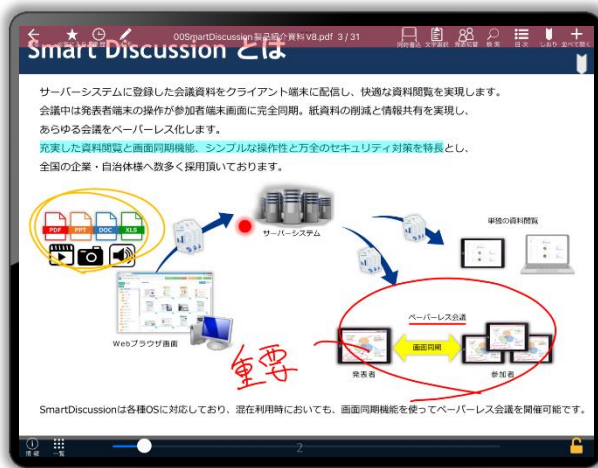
00SmartDiscussion製品紹介資料V8.pdf 3 / 31

Smart Discussion とは

サーバーシステムに登録した会議資料をクライアント端末に配信し、快適な資料閲覧を実現します。
会議中は発表者端末の操作が参加者端末画面に完全同期。紙資料の削減と情報共有を実現し、あらゆる会議をペーパーレス化します。

充実した資料閲覧と画面同期機能、シンプルな操作性と万全のセキュリティ対策を特長とし、全国の企業・自治体様へ数多く採用頂いております。

PDF PPT DOC XLS

サーバーシステム

事後の資料閲覧

Webブラウザ画面

ペーパーレス会議

画面同期

発表者

参加者

重要

SmartDiscussionは各種OSに対応しており、混在利用時においても、画面同期機能を使ってペーパーレス会議を開催可能です。

情報

一覧

2